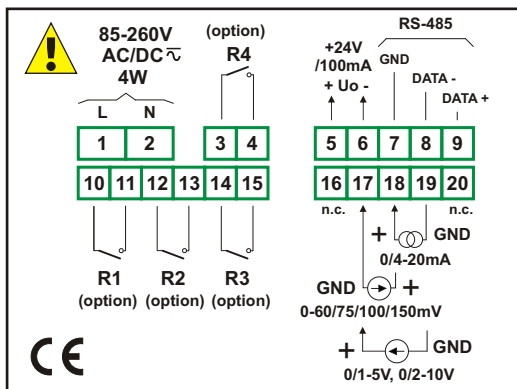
85-260V
AC/DC
4W

(option)
R4

RS-485

+24V
/100mA
+ Uo -

GND

DATA -

DATA +

L N

1 2 3 4 5 6 7 8 9

10 11 12 13 14 15 16 17 18 19 20

n.c. n.c.

+ GND
0/4-20mA

R1
(option)

R2
(option)

R3
(option)

GND +
0-60/75/100/150mV

+ GND
0/1-5V, 0/2-10V

CE